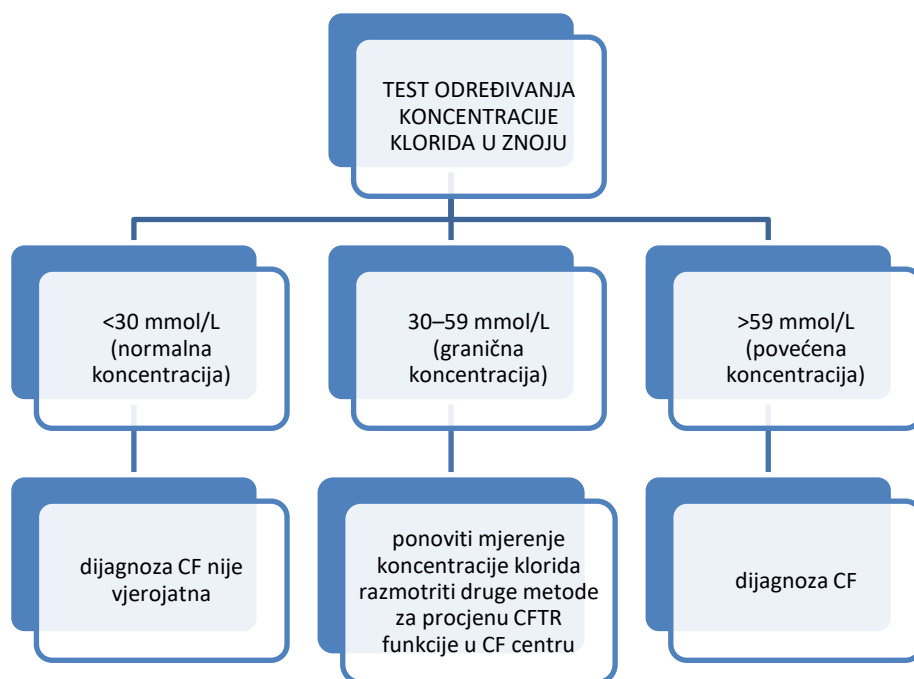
TEST ODREĐIVANJA KONCENTRACIJE KLORIDA U ZNOJU

<30 mmol/L (normalna koncentracija)

30–59 mmol/L (granična koncentracija)

>59 mmol/L (povećena koncentracija)

dijagnoza CF nije vjerojatna

ponoviti mjerenje koncentracije klorida razmotriti druge metode za procjenu CFTR funkcije u CF centru

dijagnoza CF